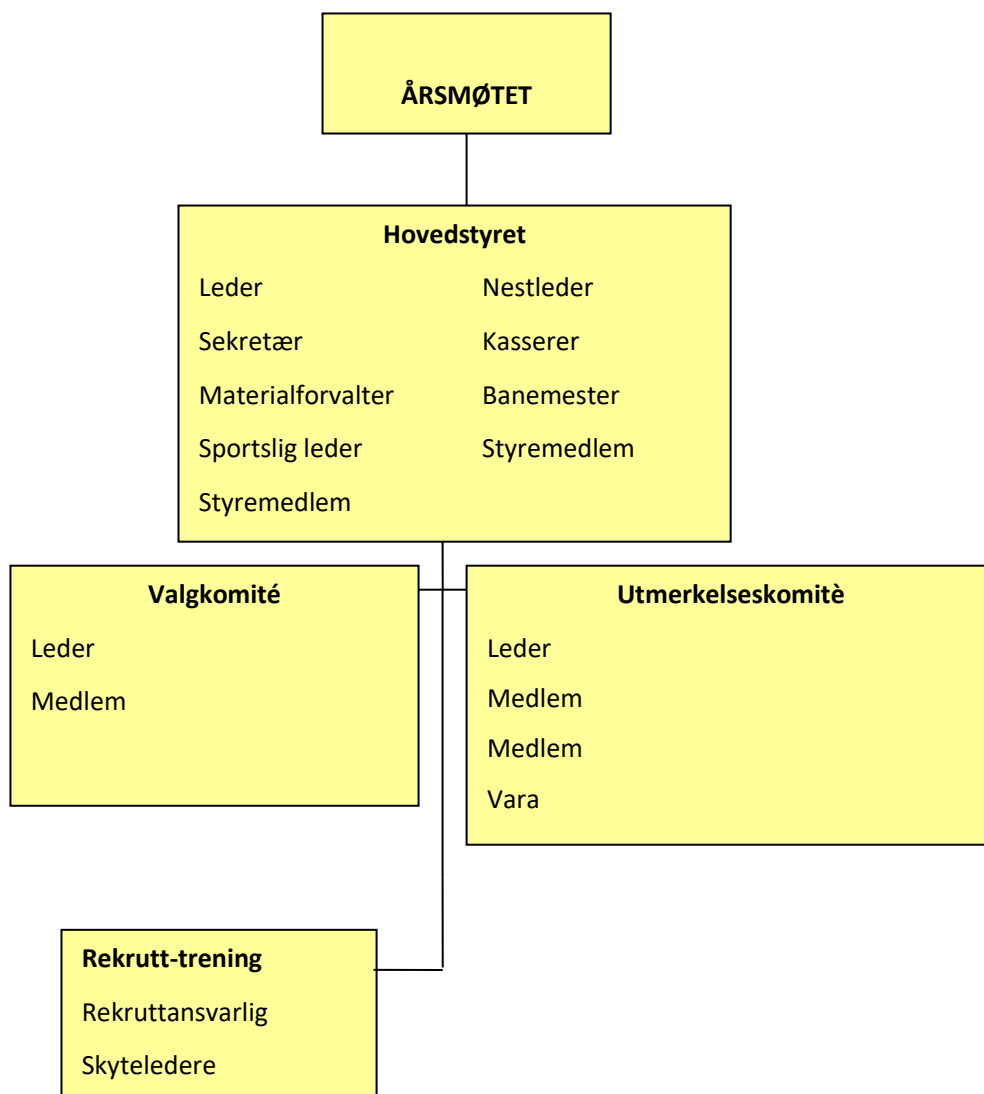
ÅRSMØTET

Hovedstyret

Leder

Nestleder

Sekretær

Kasserer

Materialforvalter

Banemester

Sportslig leder

Styremedlem

Styremedlem

Valgkomité

Leder

Medlem

Utmerkelseskomitè

Leder

Medlem

Medlem

Vara

Rekrutt-trening

Rekruttansvarlig

Skyteledere